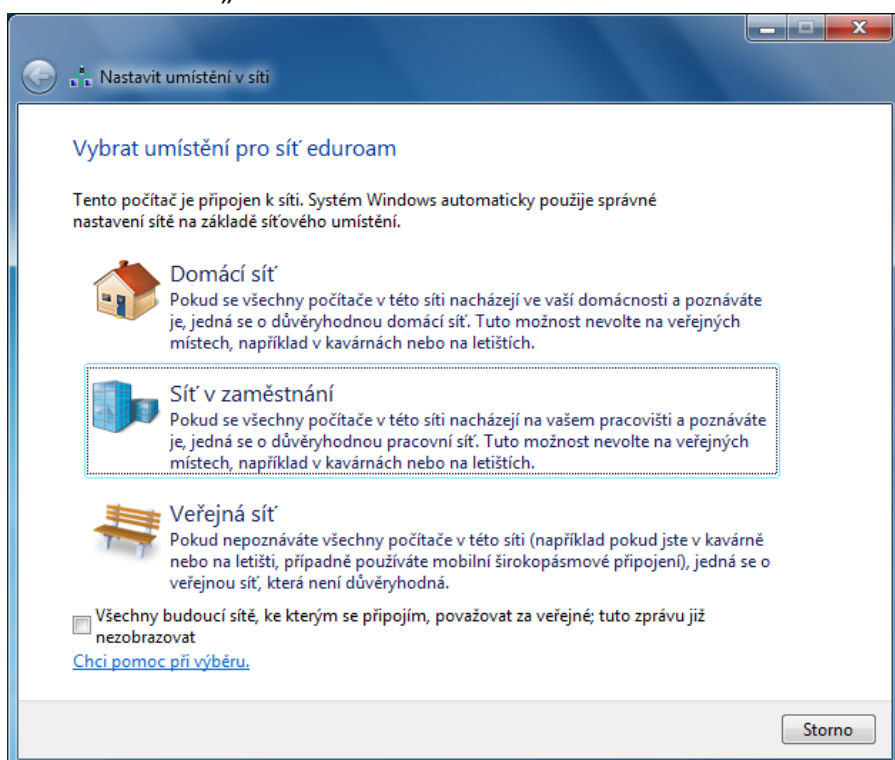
Nastavit umístění v síti

Vybrat umístění pro síť eduroam

Tento počítač je připojen k síti. Systém Windows automaticky použije správné nastavení sítě na základě síťového umístění.

Domácí síť
Pokud se všechny počítače v této síti nacházejí ve vaší domácnosti a poznáváte je, jedná se o důvěryhodnou domácí síť. Tuto možnost nevolte na veřejných místech, například v kavárnách nebo na letištích.

Síť v zaměstnání
Pokud se všechny počítače v této síti nacházejí na vašem pracovišti a poznáváte je, jedná se o důvěryhodnou pracovní síť. Tuto možnost nevolte na veřejných místech, například v kavárnách nebo na letištích.

Veřejná síť
Pokud nepoznáváte všechny počítače v této síti (například pokud jste v kavárně nebo na letišti, případně používáte mobilní širokopásmové připojení), jedná se o veřejnou síť, která není důvěryhodná.

Všechny budoucí sítě, ke kterým se připojím, považovat za veřejné; tuto zprávu již nezobrazovat

Chci pomoc při výběru.

Storno